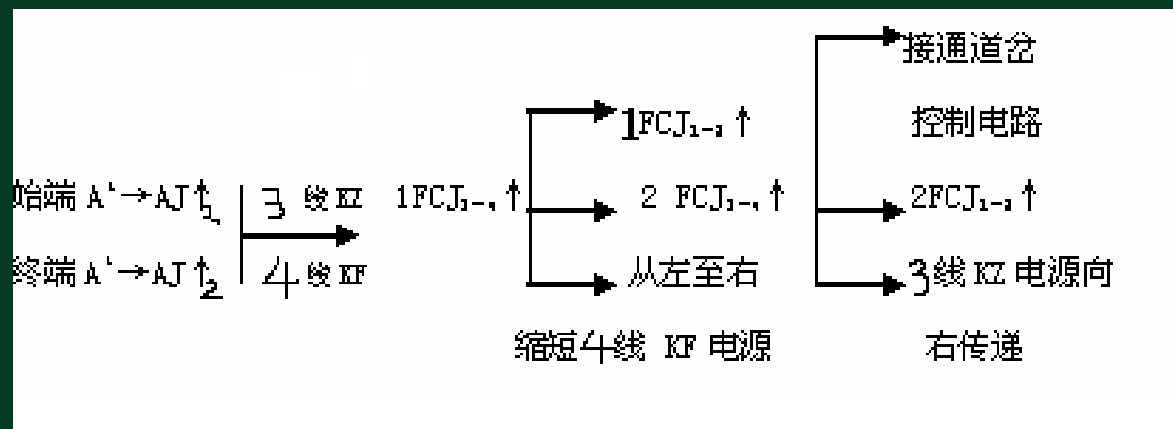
始端 A'→AJ$\uparrow_1$
终端 A'→AJ$\uparrow_2$

3 线 KZ
4 线 KF

1FCJ$_{1-3}\uparrow$

1FCJ$_{1-3}\uparrow$
2 FCJ$_{1-3}\uparrow$
从左至右
缩短4线 KF 电源

接通道岔
控制电路
2FCJ$_{1-3}\uparrow$
3线 KZ 电源向
右传递